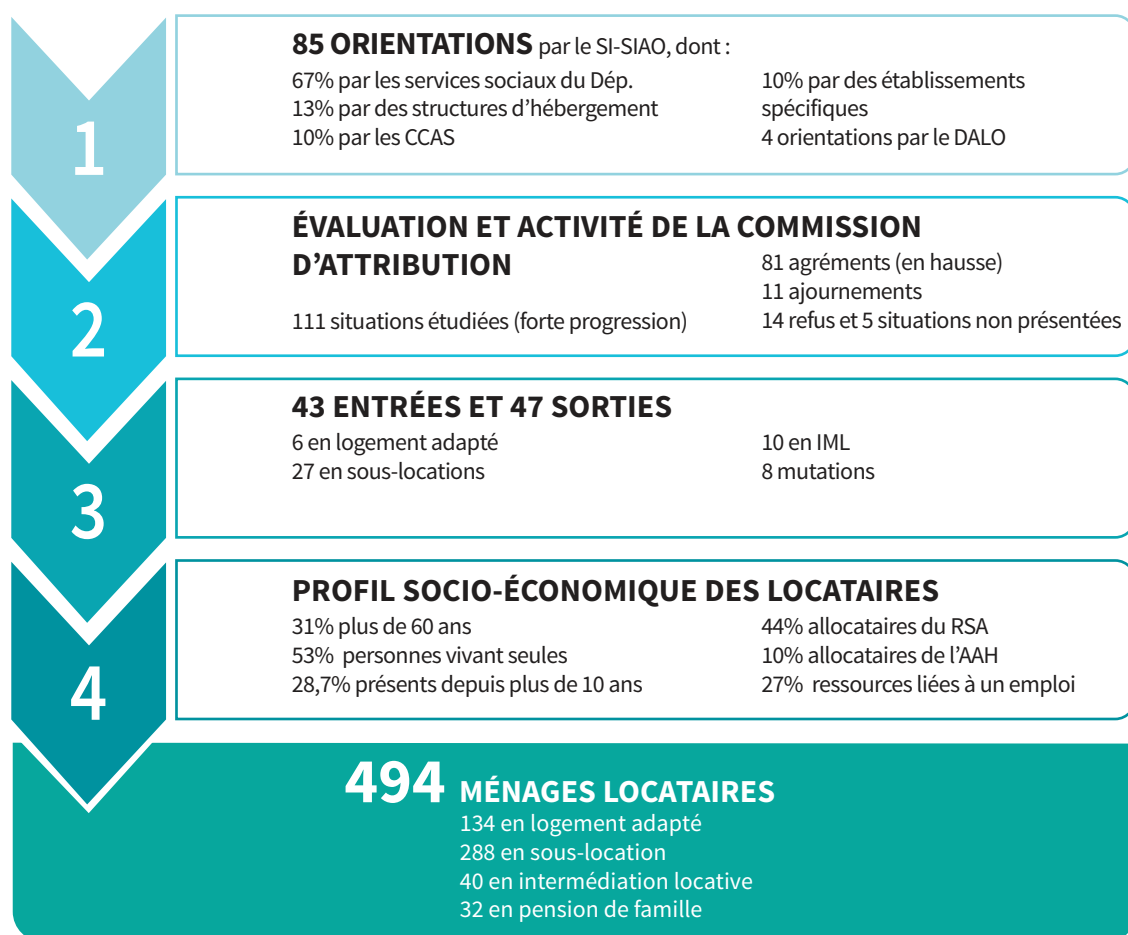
1

85 ORIENTATIONS par le SI-SIAO, dont :

67% par les services sociaux du Dép.
13% par des structures d'hébergement
10% par les CCAS

10% par des établissements spécifiques
4 orientations par le DALO

2

ÉVALUATION ET ACTIVITÉ DE LA COMMISSION D'ATTRIBUTION

111 situations étudiées (forte progression)

81 agréments (en hausse)
11 ajournements
14 refus et 5 situations non présentées

3

43 ENTRÉES ET 47 SORTIES

6 en logement adapté
27 en sous-locations

10 en IML
8 mutations

4

PROFIL SOCIO-ÉCONOMIQUE DES LOCATAIRES

31% plus de 60 ans
53% personnes vivant seules
28,7% présents depuis plus de 10 ans

44% allocataires du RSA
10% allocataires de l'AAH
27% ressources liées à un emploi

494 MÉNAGES LOCATAIRES
134 en logement adapté
288 en sous-location
40 en intermédiation locative
32 en pension de famille